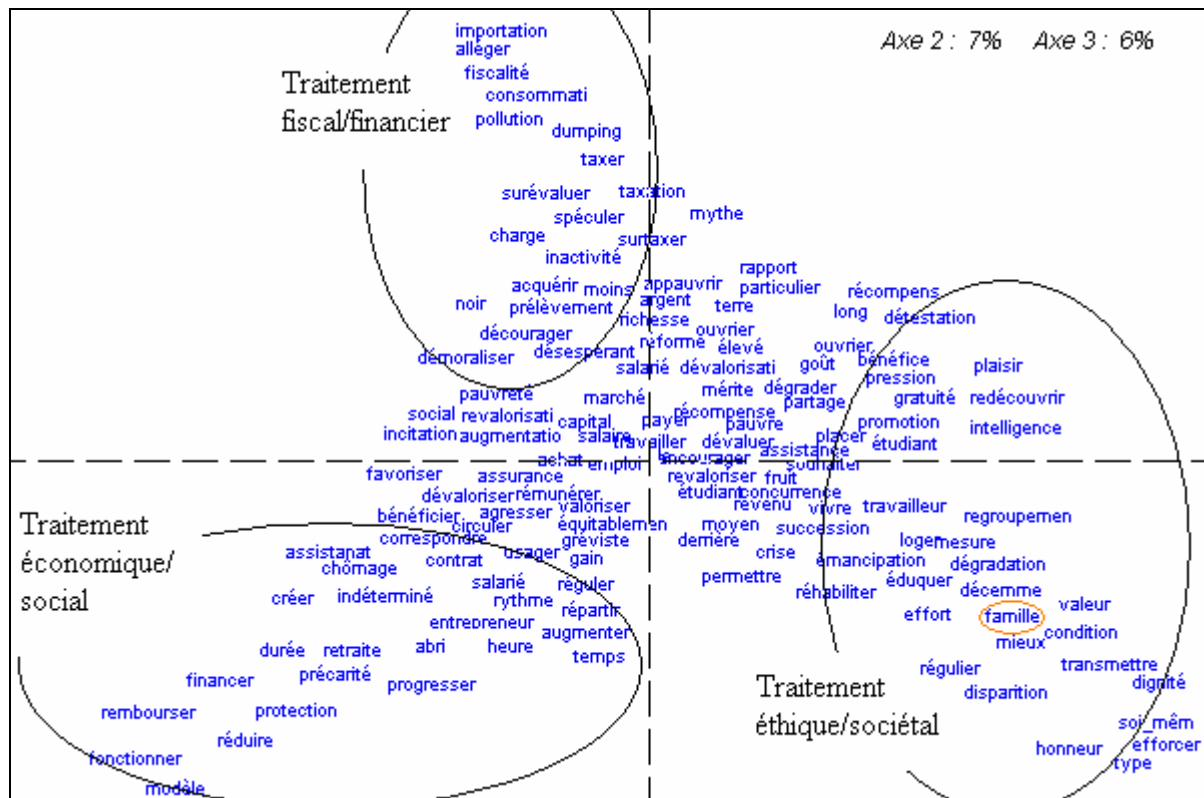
Axe 2 : 7% Axe 3 : 6%

Traitement fiscal/financier

importation
alléger
fiscalité
consommati
pollution
dumping
taxer
surévaluer
taxation
spéculer
mythe
charge
surtaxer
inactivité
rapport
acquérir
moins
appauvrir
particulier
récompens
noir
prélèvement
argent
terre
long
détestation
décourager
richesse
ouvrier
réforme
élevé
ouvrier
démoraliser
désespérant
salarié
dévalorisati
goût
bénéfice
plaisir
pression
mérite
dégrader
pauvreté
marché
partage
gratuité
redécouvrir
social
revalorisati
capital
payer
récompense
promotion
pauvre
incitation
augmentatio
salaire
travailler
dévaluer
placer
intelligence
assistance
étudiant
achat
emploi
encourager
souhaiter
favoriser
assurance
revaloriser
fruit
dévaloriser
rémunérer
étudiant
concurrence
revenu
vivre
travailleur
bénéficier
agresser
valoriser
circuler
équitablemen
moyen
succession
regroupemen
correspondre
gréviste
dernière
assistanat
usager
logement
mesure
chômage
contrat
gain
crise
émancipation
dégradation
salarié
réguler
permettre
créer
indéterminé
éduquer
décemme
rythme
répartir
réhabiliter
effort
famille
valeur
entrepreneur
augmenter
condition
durée
retraite
abri
heure
mieux
temps
transmettre
financer
précarité
régulier
progresser
dignité
disparition
rembourser
protection
soi_mêm
réduire
honneur
efforcer
fonctionner
type
modèle

Traitement économique/ social

Traitement éthique/sociétal